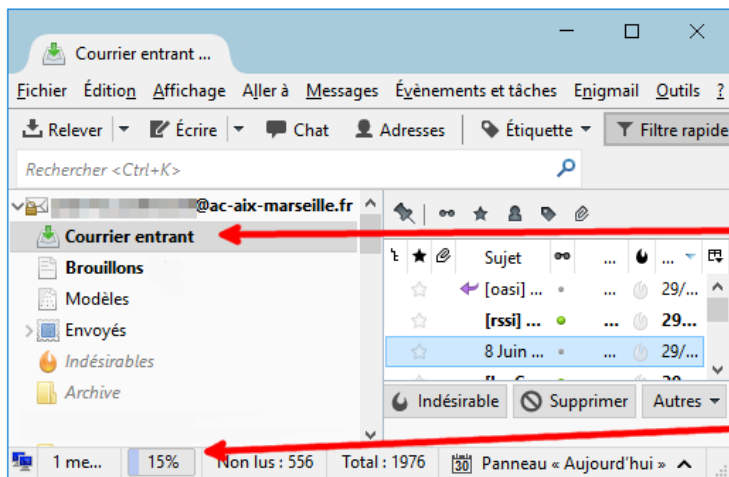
Courrier entrant ...

Fichier Édition Affichage Aller à Messages Évènements et tâches Enigmail Outils ?

Relever Écrire Chat Adresses Étiquette Filtre rapide

Rechercher <Ctrl+K>

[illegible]@ac-aix-marseille.fr

Courrier entrant

Brouillons

Modèles

Envoyés

Indésirables

Archive

Sujet

[oasi] ... 29/...

[rssi] ... 29...

8 Juin ... 29/...

Indésirable Supprimer Autres

1 me... 15% Non lus : 556 Total : 1976 Panneau « Aujourd'hui »